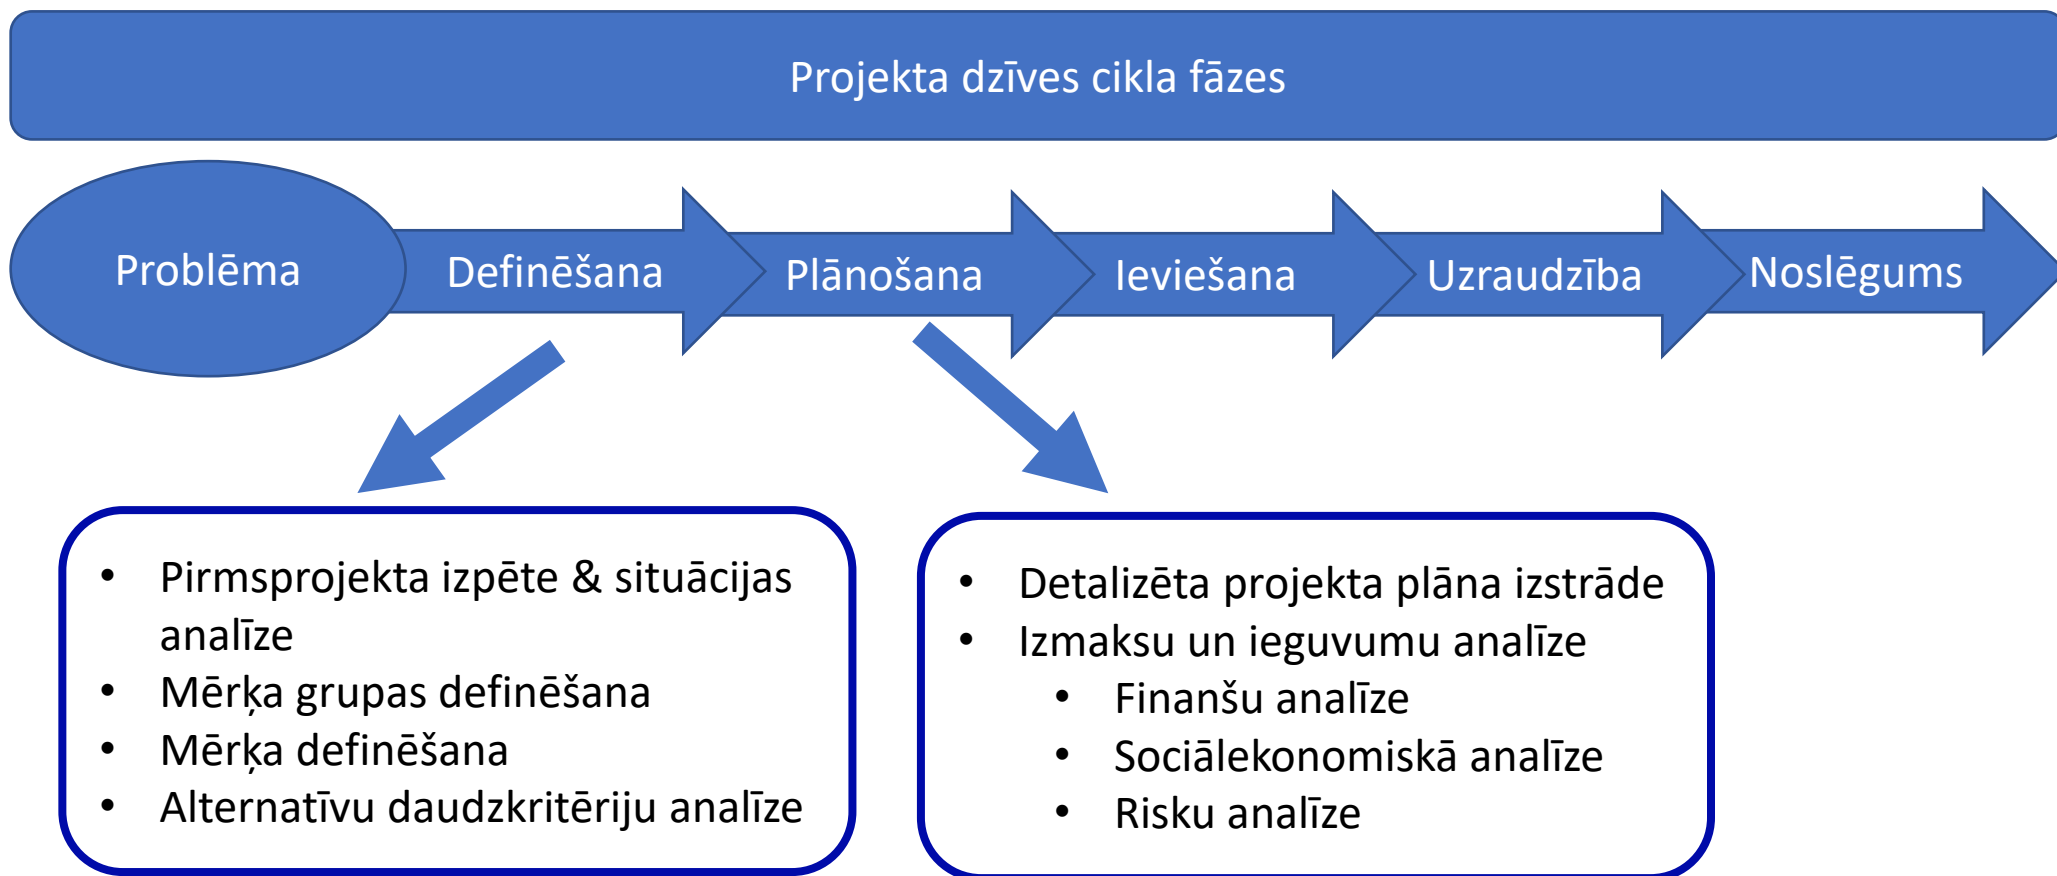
Projekta dzīves cikla fāzes

Problēma

Definēšana

Plānošana

Ieviešana

Uzraudzība

Noslēgums

- Pirmsprojekta izpēte & situācijas analīze
- Mērķa grupas definēšana
- Mērķa definēšana
- Alternatīvu daudzkritēriju analīze

- Detalizēta projekta plāna izstrāde
- Izmaksu un ieguvumu analīze
  - Finanšu analīze
  - Sociālekonomiskā analīze
  - Risku analīze